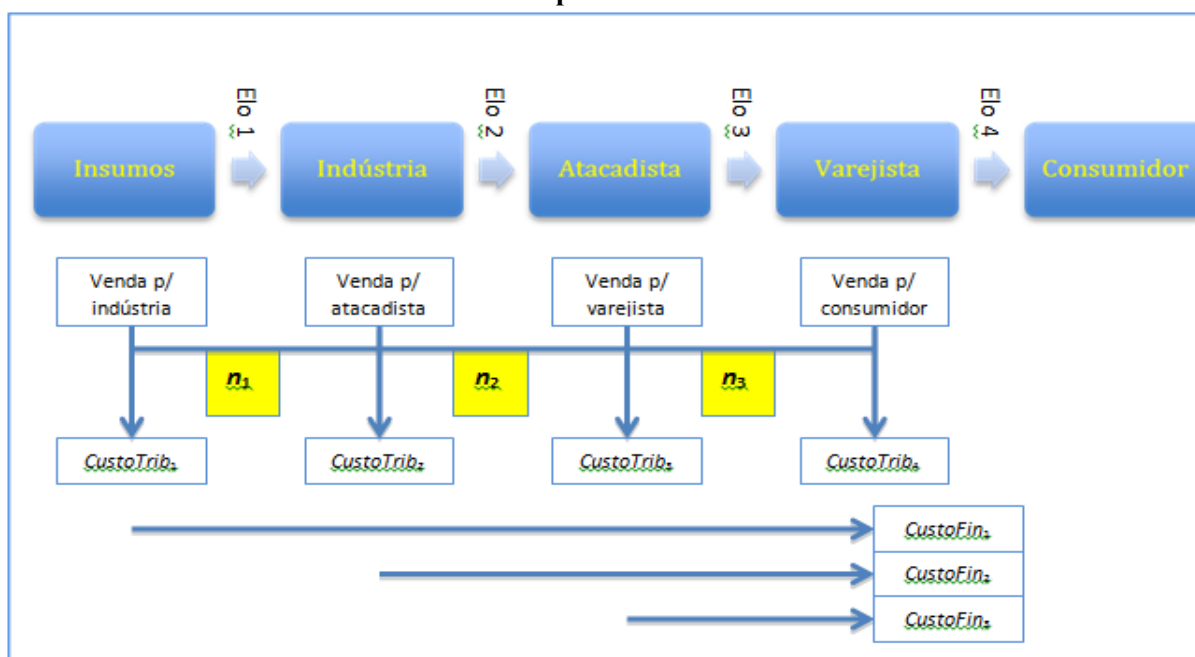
Elo 1

Elo 2

Elo 3

Elo 4

Insumos

Indústria

Atacadista

Varejista

Consumidor

Venda p/ indústria

Venda p/ atacadista

Venda p/ varejista

Venda p/ consumidor

$n_1$

$n_2$

$n_3$

$CustoTrib_1$

$CustoTrib_2$

$CustoTrib_3$

$CustoTrib_4$

$CustoFin_1$

$CustoFin_2$

$CustoFin_3$